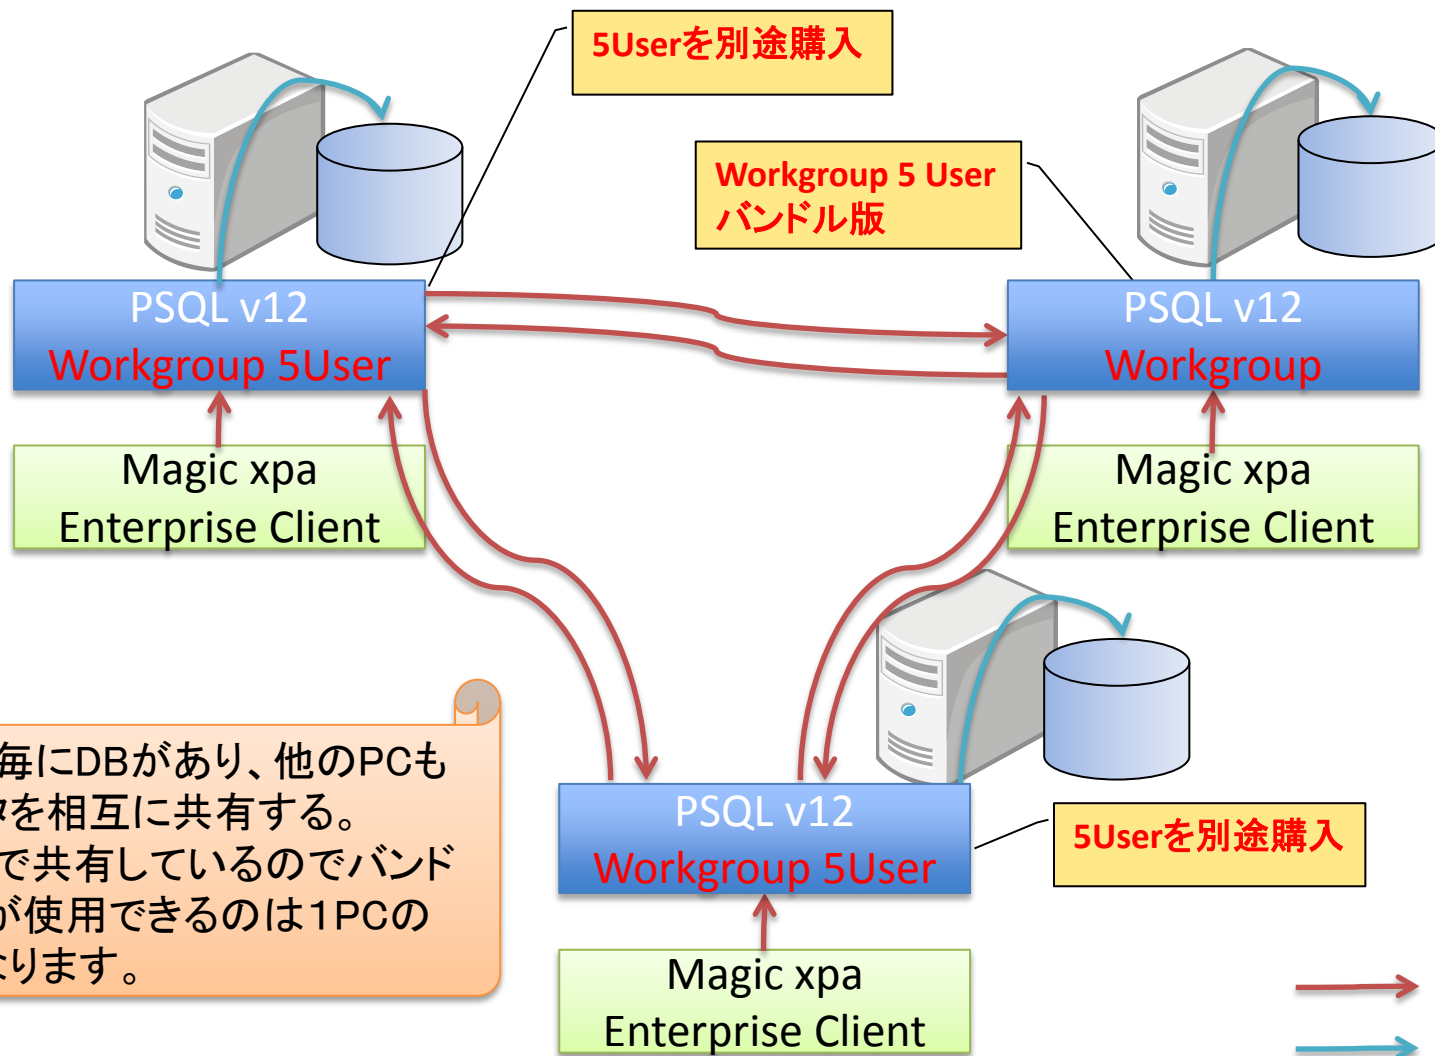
5Userを別途購入

Workgroup 5 User
バンドル版

PSQL v12
Workgroup 5User

PSQL v12
Workgroup

Magic xpa
Enterprise Client

Magic xpa
Enterprise Client

毎にDBがあり、他のPCも
タを相互に共有する。
で共有しているのでバンド
が使用できるのは1PCの
なります。

PSQL v12
Workgroup 5User

5Userを別途購入

Magic xpa
Enterprise Client